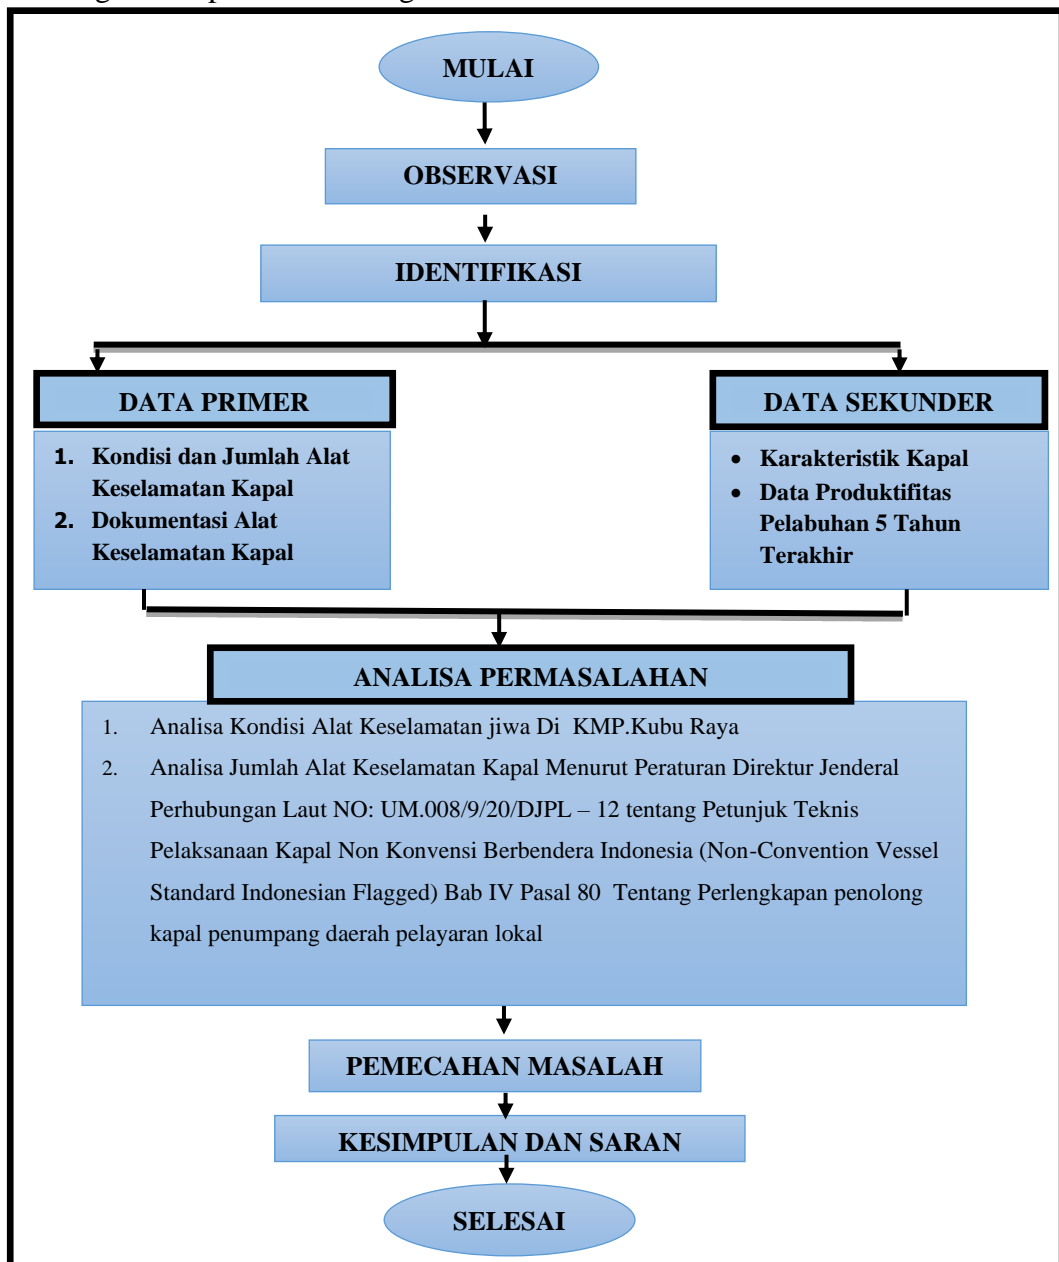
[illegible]

MULAI

OBSERVASI

IDENTIFIKASI

DATA PRIMER

1. Kondisi dan Jumlah Alat Keselamatan Kapal
2. Dokumentasi Alat Keselamatan Kapal

DATA SEKUNDER

- Karakteristik Kapal
- Data Produktifitas Pelabuhan 5 Tahun Terakhir

ANALISA PERMASALAHAN

1. Analisa Kondisi Alat Keselamatan jiwa Di KMP.Kubu Raya
2. Analisa Jumlah Alat Keselamatan Kapal Menurut Peraturan Direktur Jenderal Perhubungan Laut NO: UM.008/9/20/DJPL – 12 tentang Petunjuk Teknis Pelaksanaan Kapal Non Konvensi Berbendera Indonesia (Non-Convention Vessel Standard Indonesian Flagged) Bab IV Pasal 80 Tentang Perlengkapan penolong kapal penumpang daerah pelayaran lokal

PEMECAHAN MASALAH

KESIMPULAN DAN SARAN

SELESAI